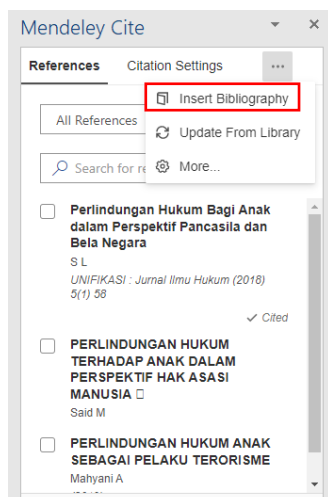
Mendeley Cite

References
Citation Settings
...

Insert Bibliography
Update From Library
More...

All References

Search for re

Perlindungan Hukum Bagi Anak dalam Perspektif Pancasila dan Bela Negara
S L
UNIFIKASI : Jurnal Ilmu Hukum (2018) 5(1) 58
✓ Cited

PERLINDUNGAN HUKUM TERHADAP ANAK DALAM PERSPEKTIF HAK ASASI MANUSIA □
Said M

PERLINDUNGAN HUKUM ANAK SEBAGAI PELAKU TERORISME
Mahyani A